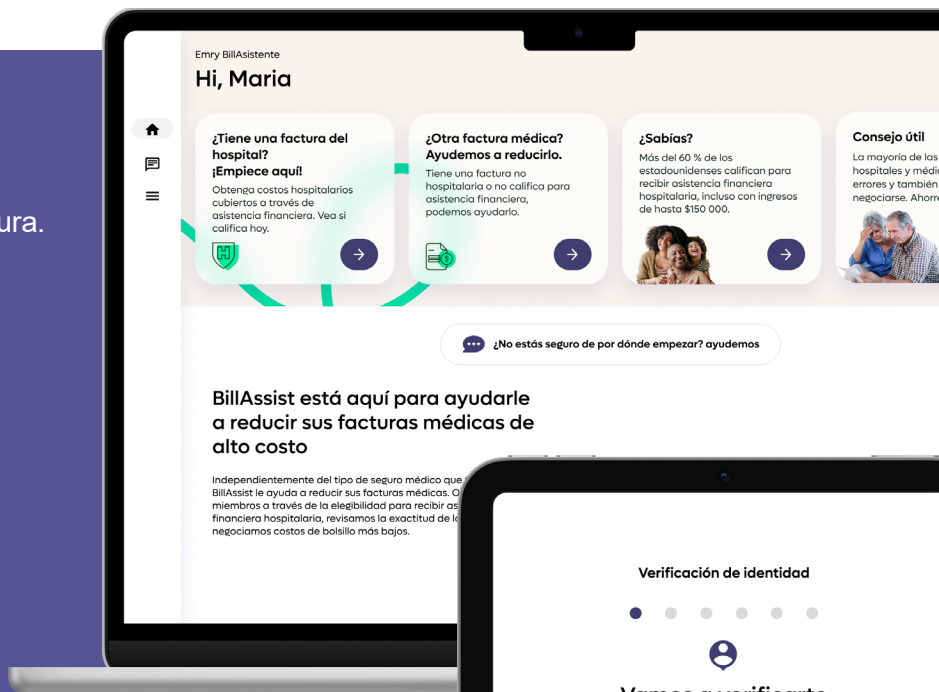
ura.

Emry BillAsistente

Hi, Maria

¿Tiene una factura del hospital? ¡Empiece aquí!

Obtenga costos hospitalarios cubiertos a través de asistencia financiera. Vea si califica hoy.

¿Otra factura médica? Ayudemos a reducirlo.

Tiene una factura no hospitalaria o no califica para asistencia financiera, podemos ayudarlo.

¿Sabías?

Más del 60 % de los estadounidenses califican para recibir asistencia financiera hospitalaria, incluso con ingresos de hasta $150 000.

Consejo útil

La mayoría de las hospitales y médi errores y también negociarse. Ahorr

¿No estás seguro de por dónde empezar? ayudemos

BillAssist está aquí para ayudarle a reducir sus facturas médicas de alto costo

Independientemente del tipo de seguro médico que BillAssist le ayuda a reducir sus facturas médicas. O miembros a través de la elegibilidad para recibir as financiera hospitalaria, revisamos la exactitud de l negociamos costos de bolsillo más bajos.

Verificación de identidad

Vamos a verificarte